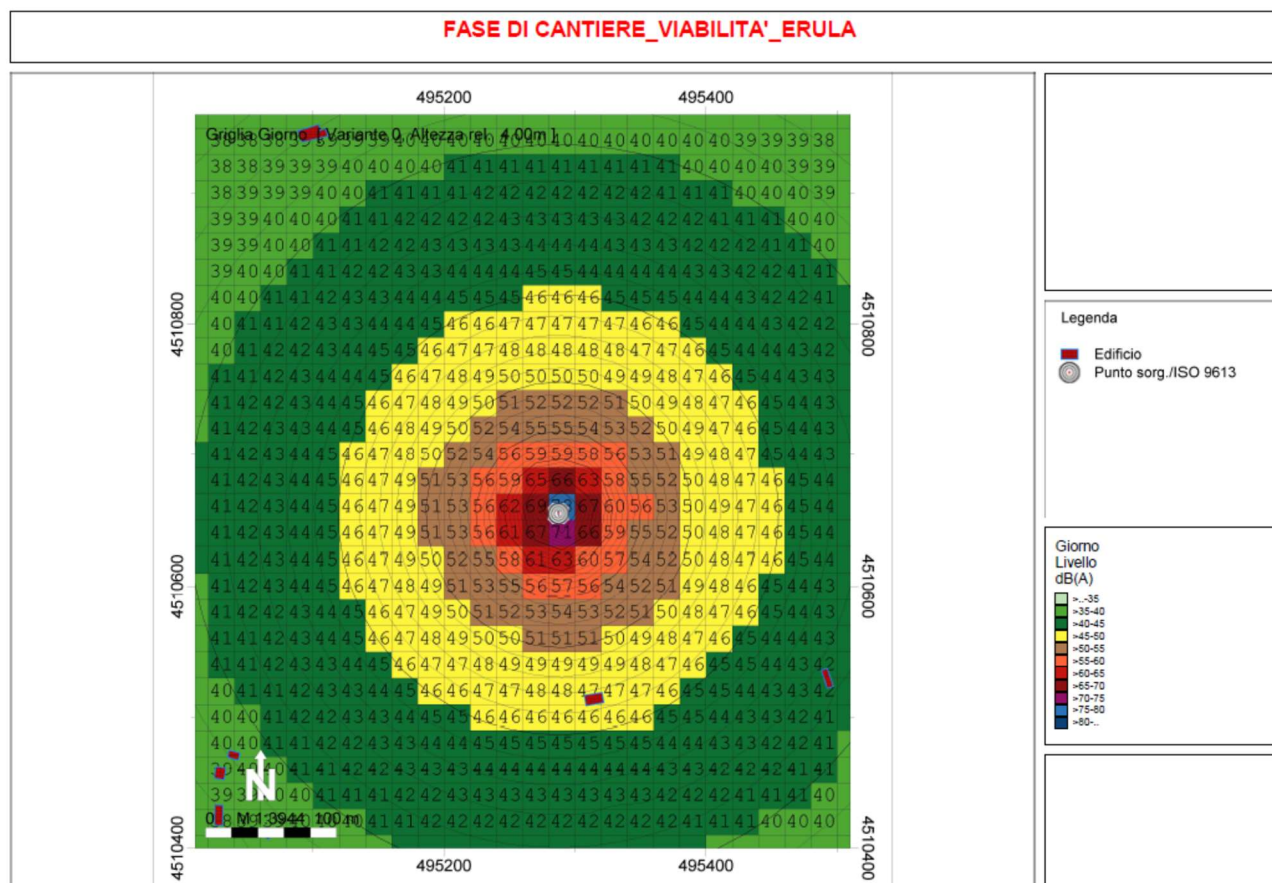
FASE DI CANTIERE_VIABILITA'_ERULA

495200 495400

Griglia Giorno - Variante 0, Altezza rel. 4.00m ]

4510800 4510600 4510400

N

0 M 1:3944 100 m

Legenda

Edificio
Punto sorg./ISO 9613

Giorno
Livello
dB(A)

>..-35
>35-40
>40-45
>45-50
>50-55
>55-60
>60-65
>65-70
>70-75
>75-80
>80-..